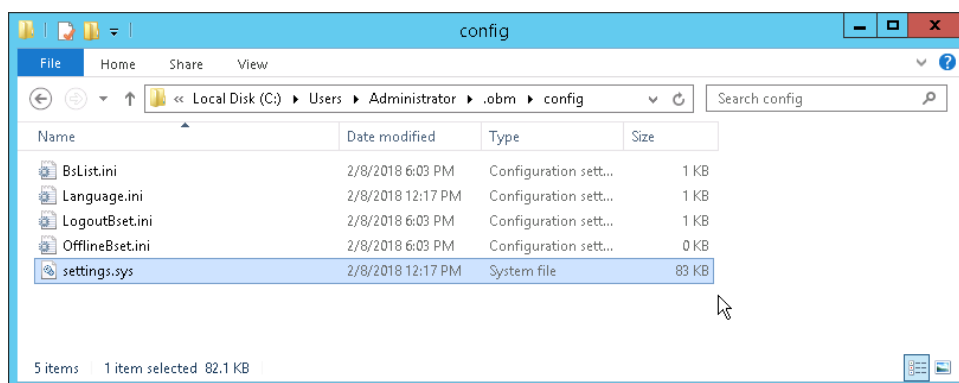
config

File Home Share View

« Local Disk (C:) ▸ Users ▸ Administrator ▸ .obm ▸ config

Search config

| Name | Date modified | Type | Size |
|---|---|---|---|
| BsList.ini | 2/8/2018 6:03 PM | Configuration sett... | 1 KB |
| Language.ini | 2/8/2018 12:17 PM | Configuration sett... | 1 KB |
| LogoutBset.ini | 2/8/2018 6:03 PM | Configuration sett... | 1 KB |
| OfflineBset.ini | 2/8/2018 6:03 PM | Configuration sett... | 0 KB |
| settings.sys | 2/8/2018 12:17 PM | System file | 83 KB |

5 items 1 item selected 82.1 KB